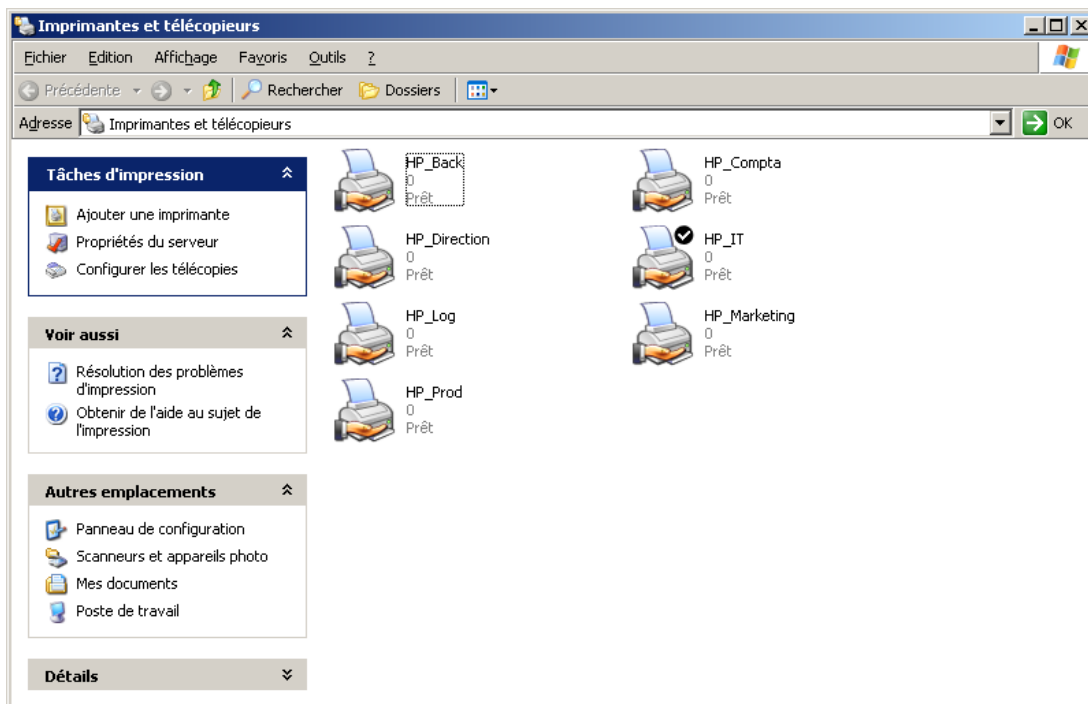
Imprimantes et télécopieurs

Fichier Edition Affichage Favoris Outils ?

Précédente Rechercher Dossiers

Adresse Imprimantes et télécopieurs OK

Tâches d'impression

Ajouter une imprimante
Propriétés du serveur
Configurer les télécopies

Voir aussi

Résolution des problèmes d'impression
Obtenir de l'aide au sujet de l'impression

Autres emplacements

Panneau de configuration
Scanneurs et appareils photo
Mes documents
Poste de travail

Détails

HP_Back
0
Prêt

HP_Compta
0
Prêt

HP_Direction
0
Prêt

HP_IT
0
Prêt

HP_Log
0
Prêt

HP_Marketing
0
Prêt

HP_Prod
0
Prêt